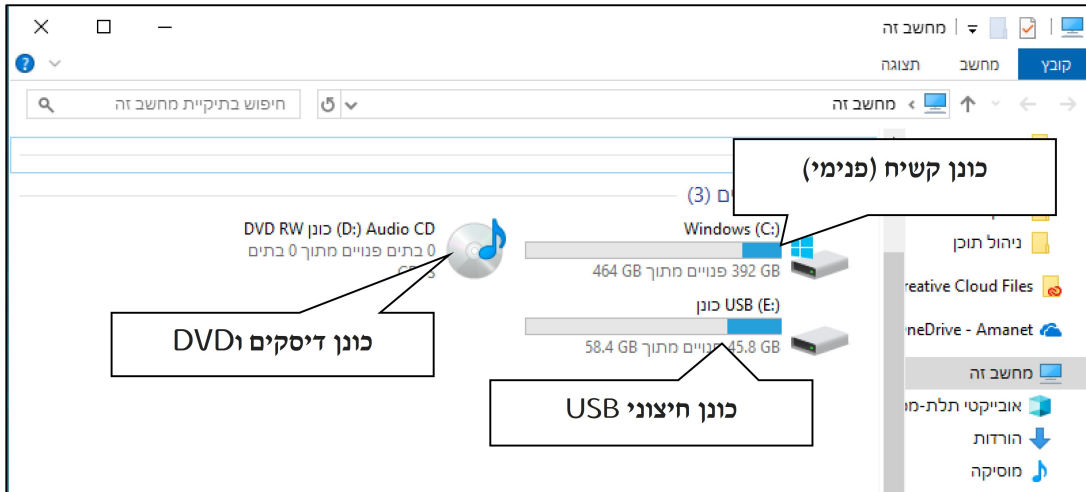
מחשב זה

קובץ
מחשב
תצוגה

מחשב זה
חיפוש בתיקיית מחשב זה

(3)

כונן קשיח (פנימי)

Windows (C:)
392 GB פנויים מתוך 464 GB

כונן USB (E:)
45.8 GB פנויים מתוך 58.4 GB

כונן DVD RW (D:) Audio CD
0 בתים פנויים מתוך 0 בתים
CDFS

כונן דיסקים וDVD

כונן חיצוני USB

ניהול תוכן
Creative Cloud Files
OneDrive - Amanet
מחשב זה
אובייקטי תלת-מימד
הורדות
מוסיקה